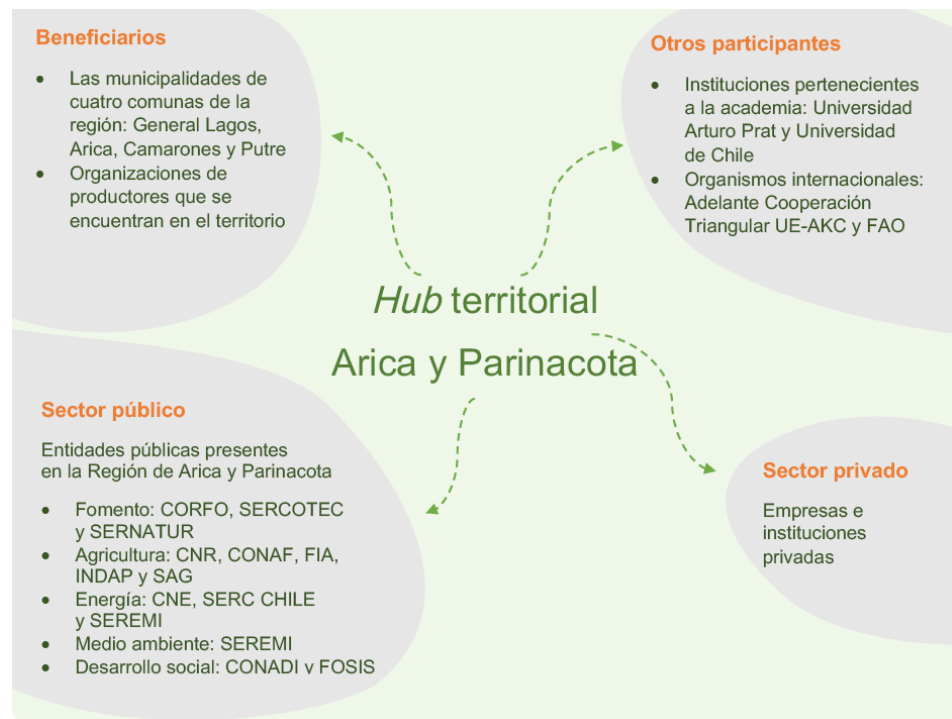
Beneficiarios

- Las municipalidades de cuatro comunas de la región: General Lagos, Arica, Camarones y Putre
- Organizaciones de productores que se encuentran en el territorio

Otros participantes

- Instituciones pertenecientes a la academia: Universidad Arturo Prat y Universidad de Chile
- Organismos internacionales: Adelante Cooperación Triangular UE-AKC y FAO

*Hub* territorial

Arica y Parinacota

Sector público

Entidades públicas presentes en la Región de Arica y Parinacota

- Fomento: CORFO, SERCOTEC y SERNATUR
- Agricultura: CNR, CONAF, FIA, INDAP y SAG
- Energía: CNE, SERC CHILE y SEREMI
- Medio ambiente: SEREMI
- Desarrollo social: CONADI y FOSIS

Sector privado

Empresas e instituciones privadas